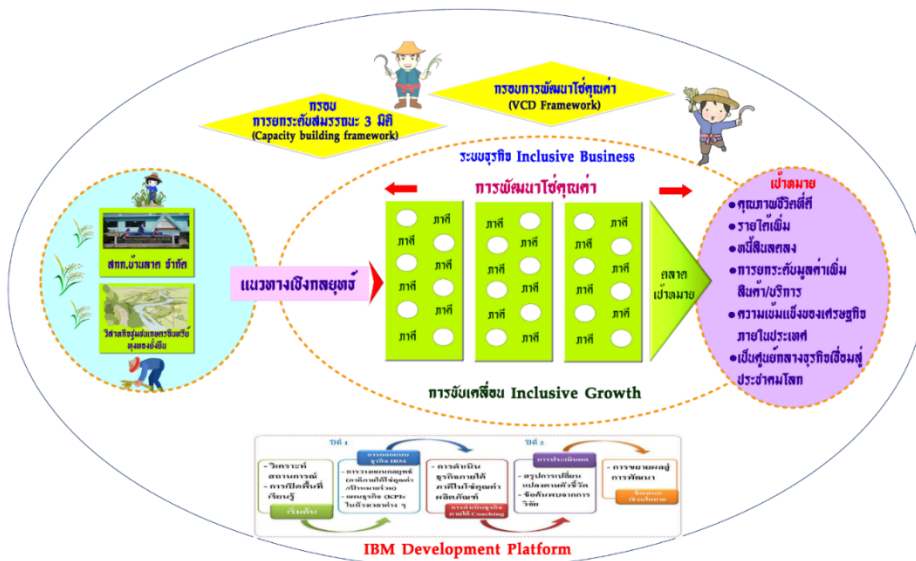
กรอบการพัฒนาโซ่คุณค่า
(VCD Framework)

กรอบ
การยกระดับสมรรถนะ 3 มิติ
(Capacity building framework)

ระบบธุรกิจ Inclusive Business

การพัฒนาโซ่คุณค่า

สกก.บ้านลาด จำกัด

วิสาหกิจชุมชนแพรกซิบ้านดู่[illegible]

แนวทางเชิงกลยุทธ์

ภาคี ภาคี ภาคี ภาคี ภาคี ภาคี ภาคี ภาคี ภาคี ภาคี

ตลาดเป้าหมาย

เป้าหมาย
• คุณภาพชีวิตที่ดี
• รายได้เพิ่ม
• หนี้สินลดลง
• การยกระดับมูลค่าเพิ่มสินค้า/บริการ
• ความเข้มแข็งของเศรษฐกิจภายในประเทศ
• เป็นศูนย์กลางธุรกิจเชื่อมสู่ประชาคมโลก

การขับเคลื่อน Inclusive Growth

ปีที่ 1
- วิเคราะห์สถานการณ์
- การเปิดพื้นที่เรียนรู้
เริ่มต้น
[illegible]
- การวางแผนกลยุทธ์ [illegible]
- แผนธุรกิจ (KPIs ในมิติ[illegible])
- การดำเนินธุรกิจภายใต้ภาคีในโซ่คุณค่าผลิตภัณฑ์
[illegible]
ปีที่ 2
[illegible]
- สรุปการเปลี่ยนแปลงตามตัวชี้วัด
- ข้อค้นพบจากการวิจัย
- การขยายผลสู่การพัฒนา
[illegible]

IBM Development Platform